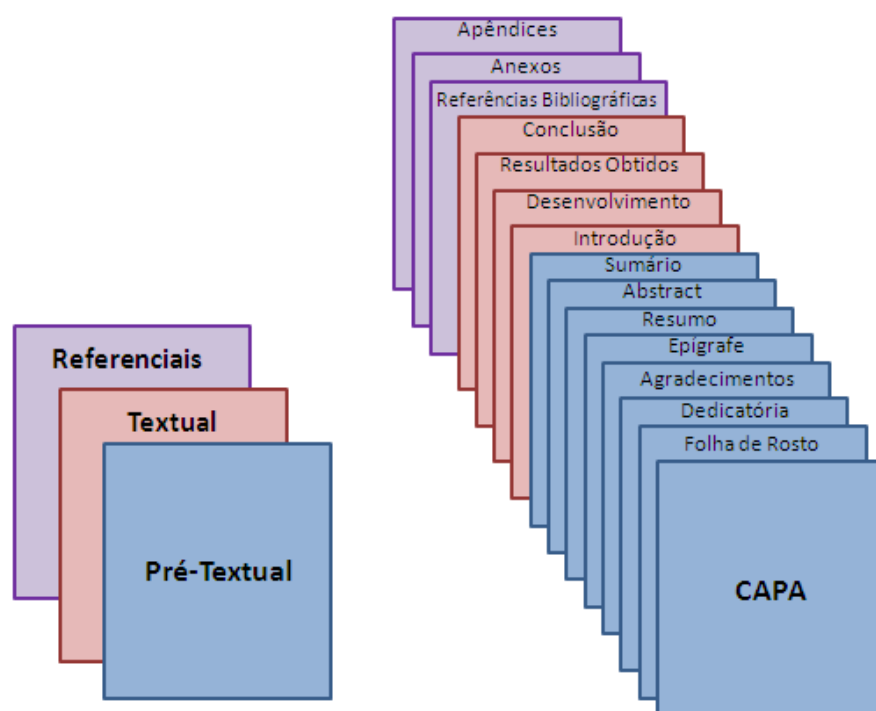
Referenciais

Textual

Pré-Textual

Apêndices

Anexos

Referências Bibliográficas

Conclusão

Resultados Obtidos

Desenvolvimento

Introdução

Sumário

Abstract

Resumo

Epígrafe

Agradecimentos

Dedicatória

Folha de Rosto

CAPA